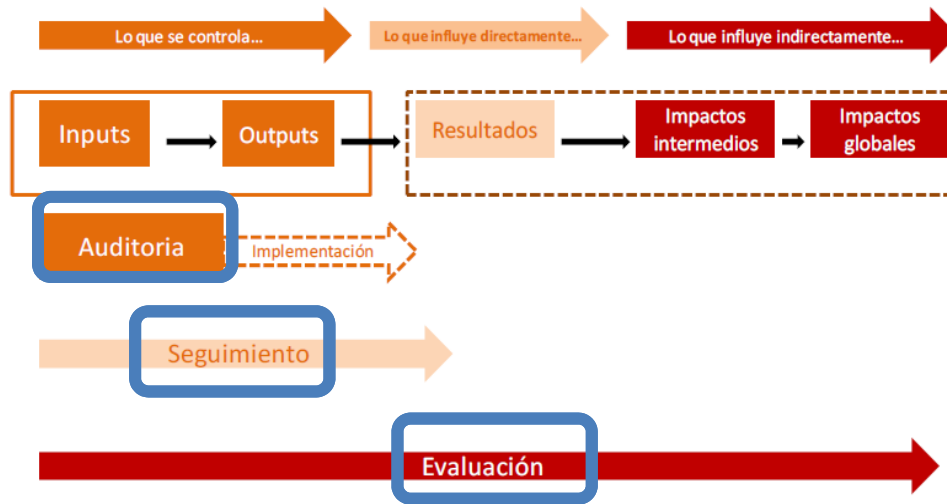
Lo que se controla…

Lo que influye directamente…

Lo que influye indirectamente…

Inputs

Outputs

Resultados

Impactos intermedios

Impactos globales

Auditoria

Implementación

Seguimiento

Evaluación